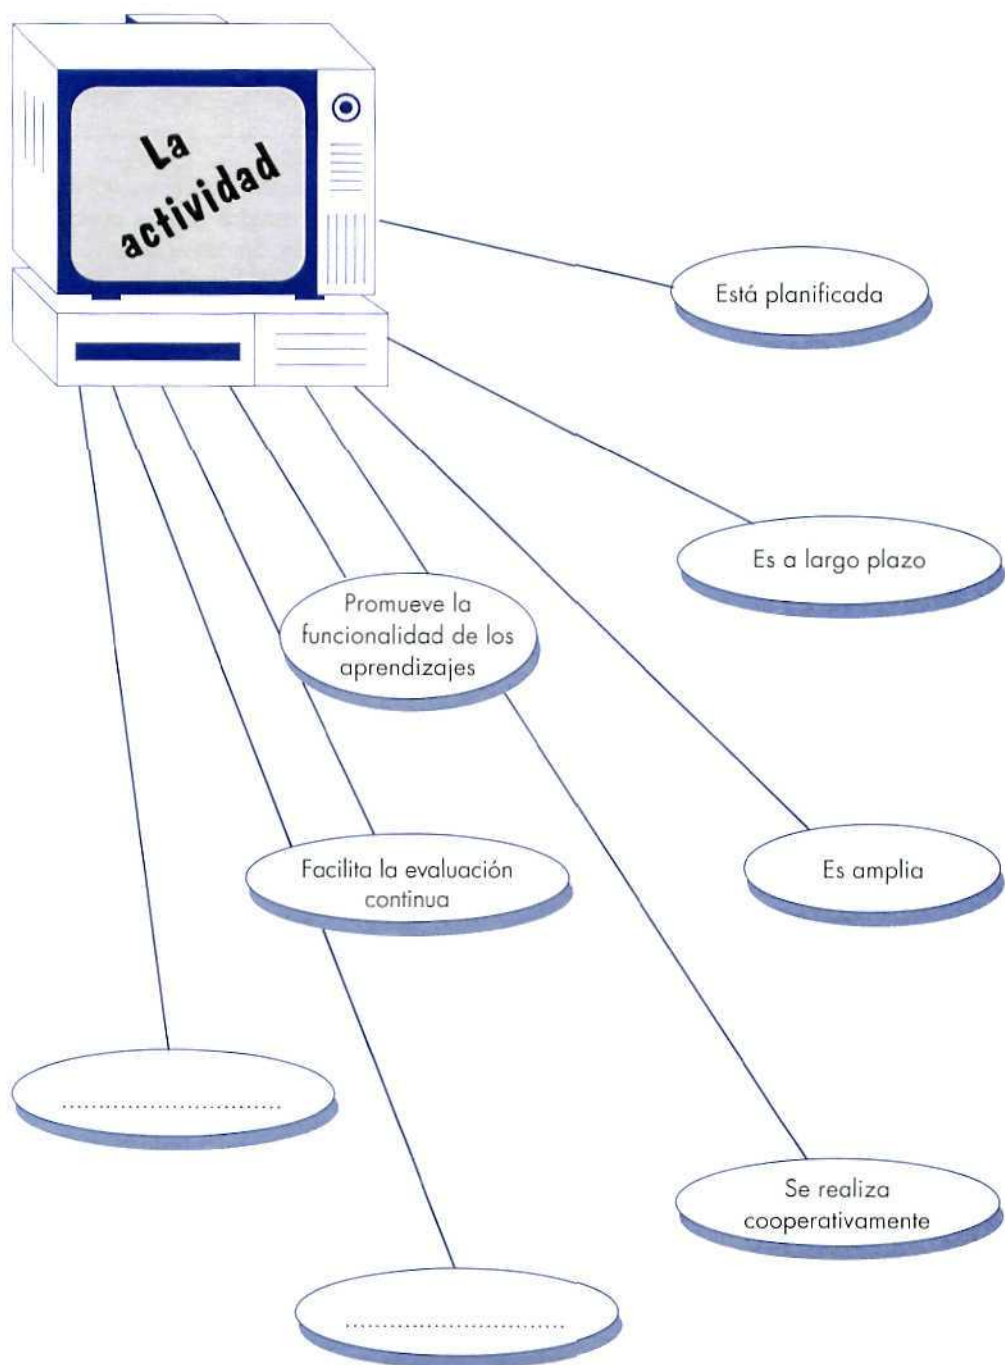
La actividad

Está planificada

Es a largo plazo

Promueve la funcionalidad de los aprendizajes

Es amplia

Facilita la evaluación continua

..............................

Se realiza cooperativamente

..............................